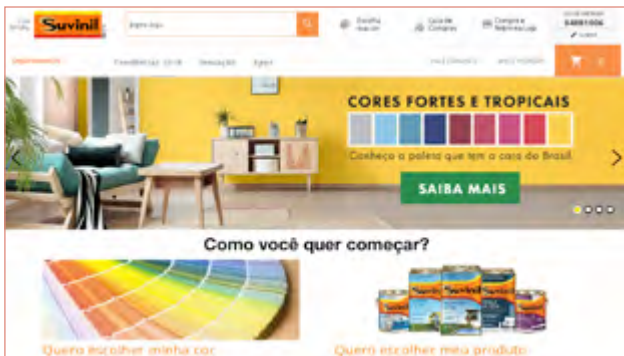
Suvinil

Digite aqui

Escolha sua cor

Guia de Compras

Compre e Retire na Loja

0800 0117558

Departamentos

Tendências 2018

Inovação

Ajuda

CORES FORTES E TROPICAIS

Conheça a paleta que tem a cara do Brasil.

SAIBA MAIS

Como você quer começar?

Quero escolher minha cor

Quero escolher meu produto